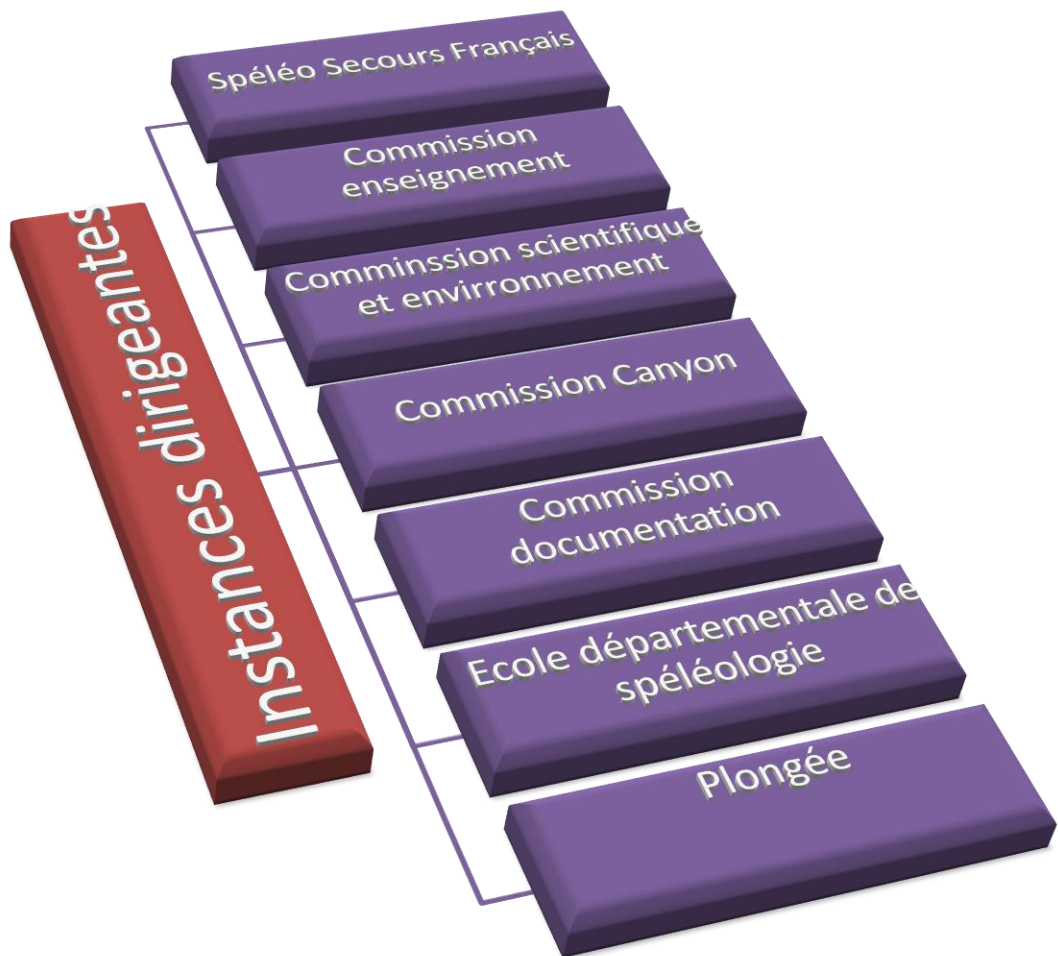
Instances dirigeantes

Spéléo Secours Français

Commission enseignement

Comminssion scientifique et envirronnement

Commission Canyon

Commission documentation

Ecole départementale de spéléologie

Plongée